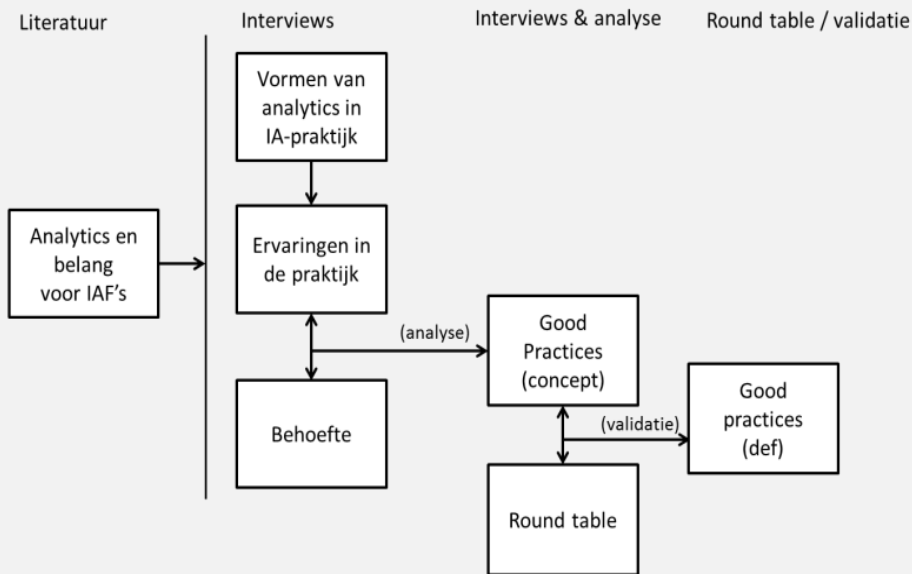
Literatuur

Interviews

Interviews & analyse

Round table / validatie

Vormen van analytics in IA-praktijk

Analytics en belang voor IAF's

Ervaringen in de praktijk

(analyse)

Good Practices (concept)

Good practices (def)

(validatie)

Behoefte

Round table